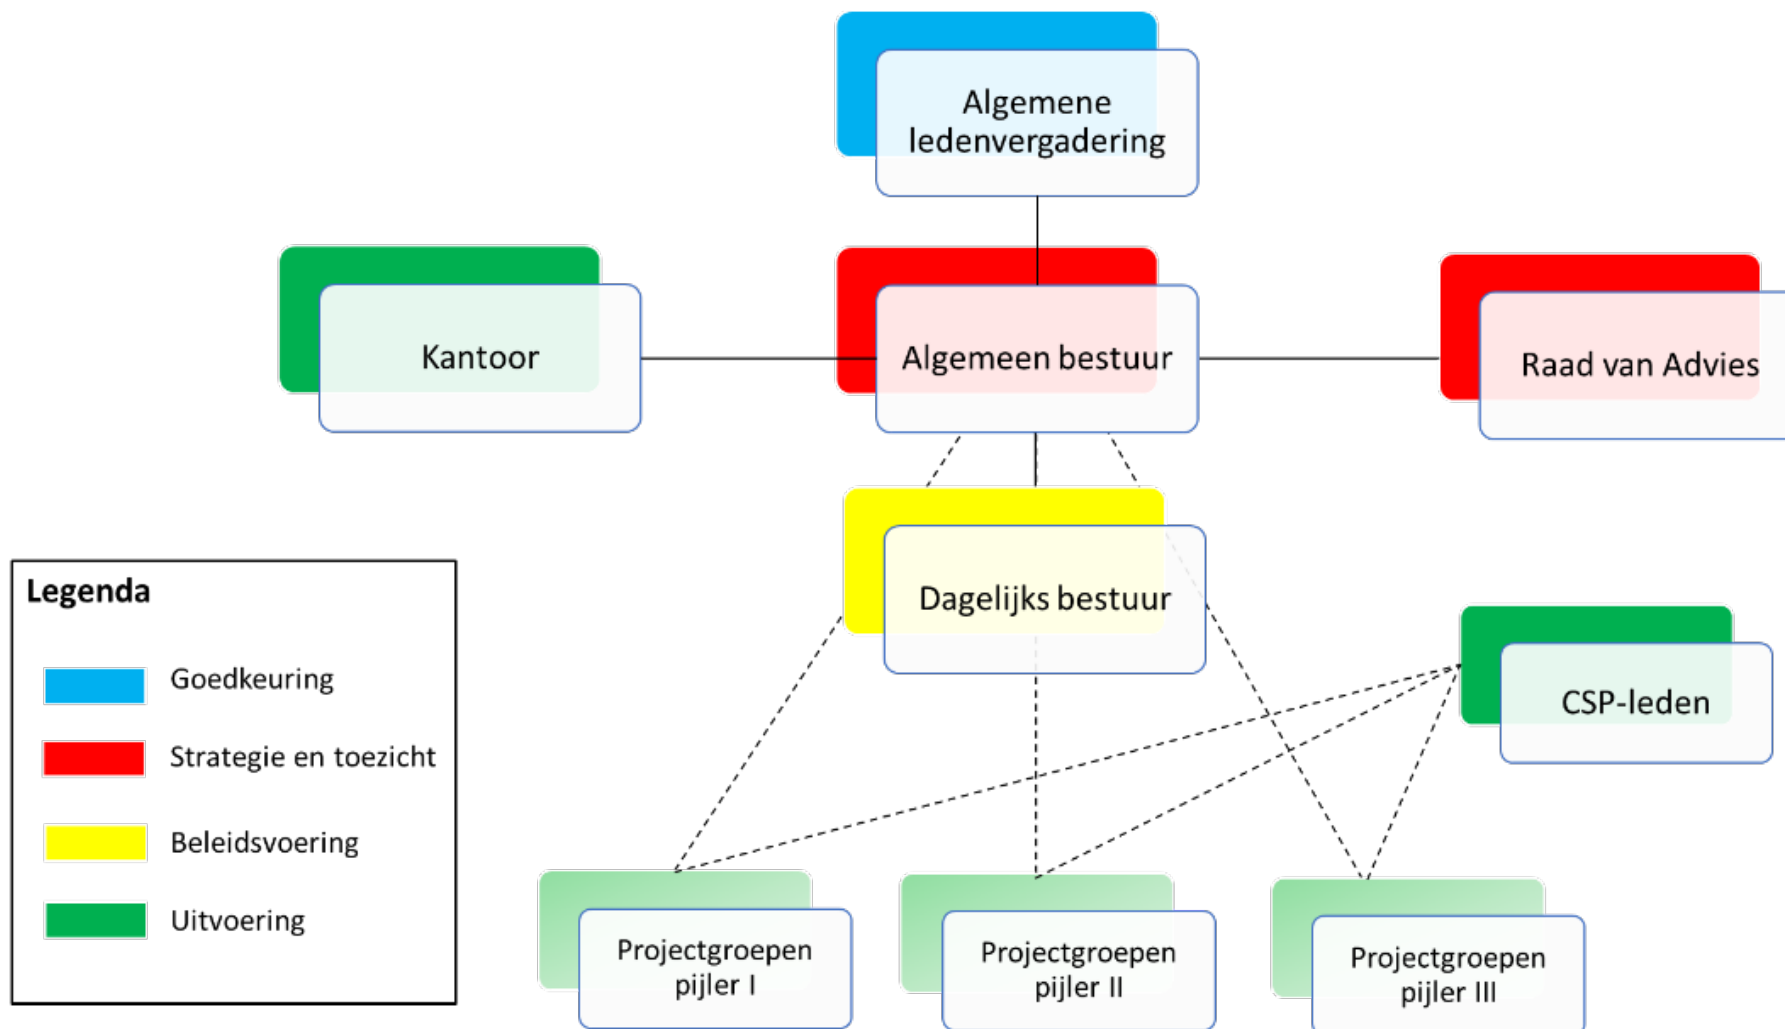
Algemene ledenvergadering

Kantoor

Algemeen bestuur

Raad van Advies

Dagelijks bestuur

CSP-leden

Projectgroepen pijler I

Projectgroepen pijler II

Projectgroepen pijler III

Legenda

Goedkeuring

Strategie en toezicht

Beleidsvoering

Uitvoering